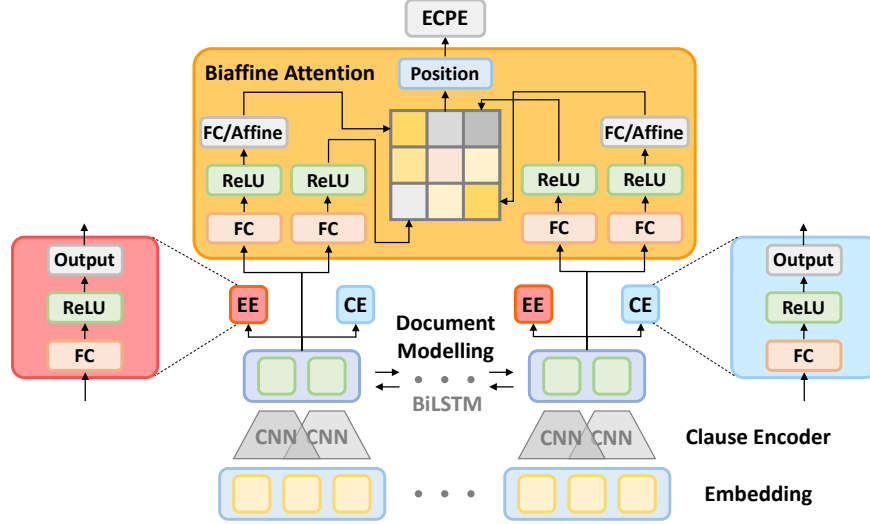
ECPE

Biaffine Attention

Position

FC/Affine

ReLU

ReLU

FC

FC

ReLU

ReLU

FC/Affine

FC

FC

Output

ReLU

FC

EE

CE

Document Modelling

EE

CE

Output

ReLU

FC

BiLSTM

CNN CNN

CNN CNN

Clause Encoder

Embedding